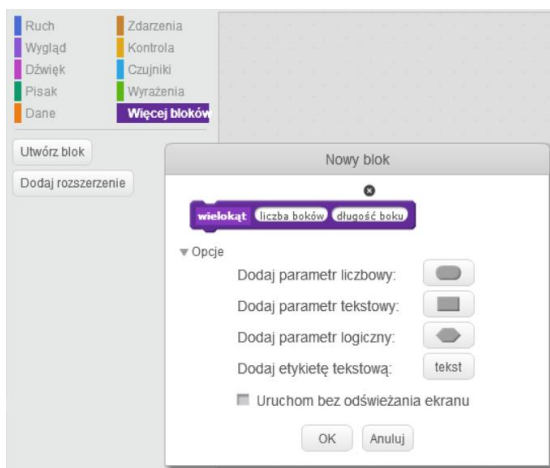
Ruch
Wygląd
Dźwięk
Pisak
Dane

Zdarzenia
Kontrola
Czujniki
Wyrażenia
Więcej bloków

Utwórz blok
Dodaj rozszerzenie

Nowy blok

wielokąt liczba boków długość boku

▾ Opcje

Dodaj parametr liczbowy:
Dodaj parametr tekstowy:
Dodaj parametr logiczny:
Dodaj etykietę tekstową: tekst

Uruchom bez odświeżania ekranu

OK Anuluj